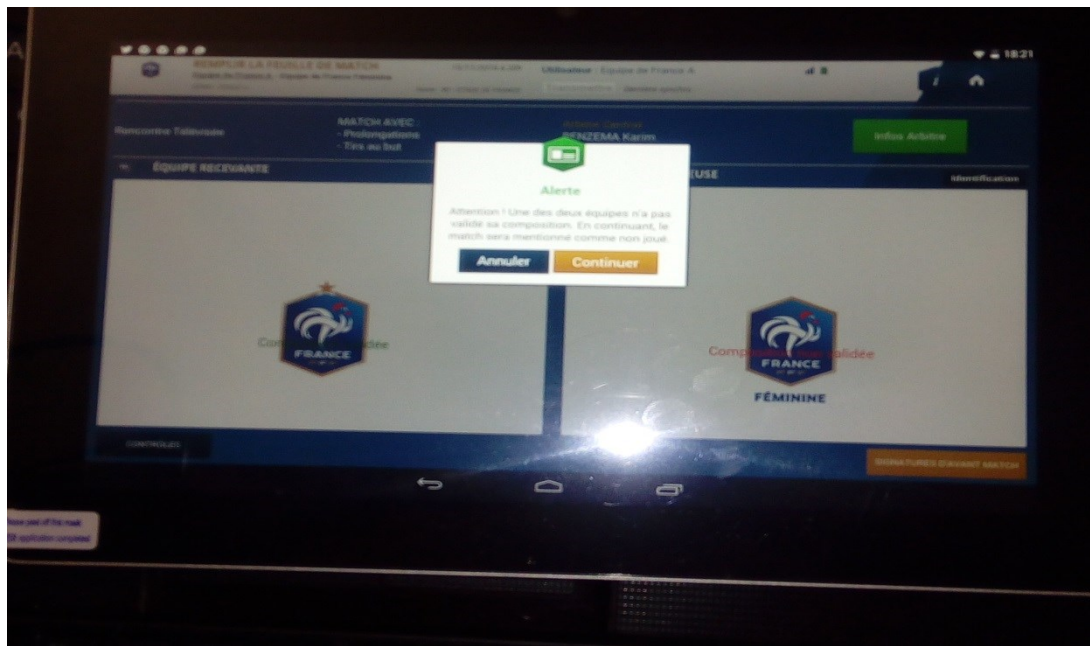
18:21

REMPLIR LA FEUILLE DE MATCH

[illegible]

Utilisateur : Equipe de France A

Rencontre Télévisée

MATCH AVEC :
- Prolongations
- Tirs au but

Arbitre Central
BENZEMA Karim

Infos Arbitre

ÉQUIPE RECEVANTE

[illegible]USE

Identification

Alerte

Attention ! Une des deux équipes n'a pas validé sa composition. En continuant, le match sera mentionné comme non joué.

Annuler

Continuer

Com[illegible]idée

FRANCE

Compo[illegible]olidée

FRANCE

FÉMININE

CONTROLES

SIGNATURES D'AVANT MATCH